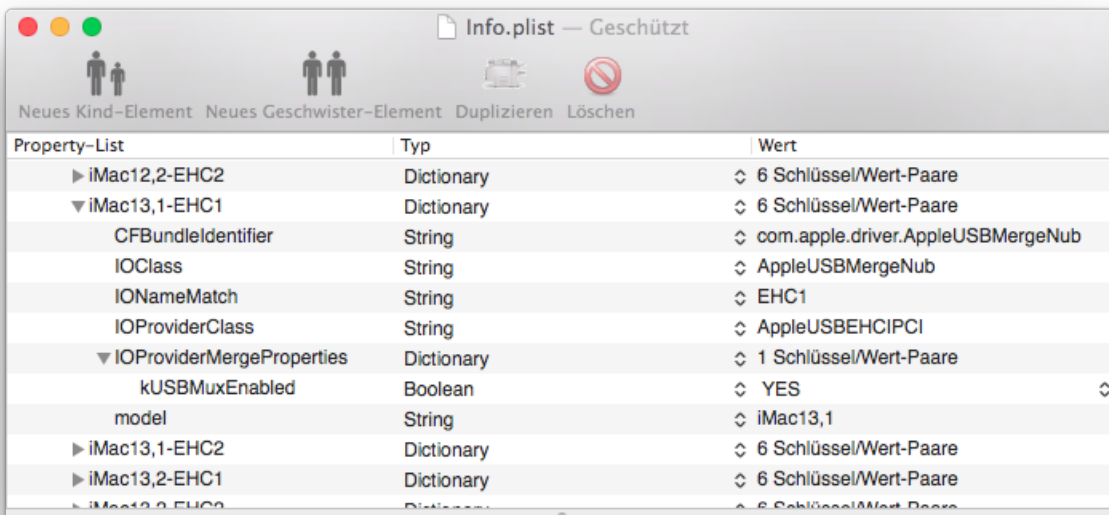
Info.plist — Geschützt

Neues Kind-Element Neues Geschwister-Element Duplizieren Löschen

| Property-List | Typ | Wert |
|---|---|---|
| iMac12,2-EHC2 | Dictionary | 6 Schlüssel/Wert-Paare |
| iMac13,1-EHC1 | Dictionary | 6 Schlüssel/Wert-Paare |
| CFBundleIdentifier | String | com.apple.driver.AppleUSBMergeNub |
| IOClass | String | AppleUSBMergeNub |
| IONameMatch | String | EHC1 |
| IOProviderClass | String | AppleUSBEHCIPCI |
| IOProviderMergeProperties | Dictionary | 1 Schlüssel/Wert-Paare |
| kUSBMuxEnabled | Boolean | YES |
| model | String | iMac13,1 |
| iMac13,1-EHC2 | Dictionary | 6 Schlüssel/Wert-Paare |
| iMac13,2-EHC1 | Dictionary | 6 Schlüssel/Wert-Paare |
| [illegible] | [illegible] | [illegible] |